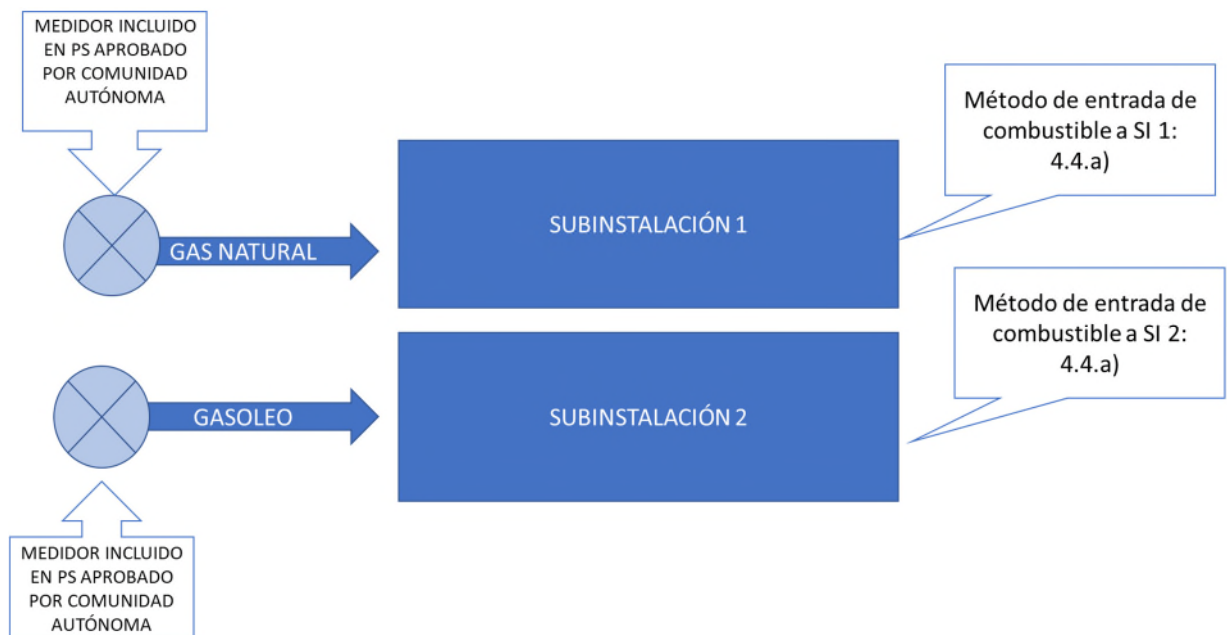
MEDIDOR INCLUIDO EN PS APROBADO POR COMUNIDAD AUTÓNOMA

Método de entrada de combustible a SI 1: 4.4.a)

GAS NATURAL

SUBINSTALACIÓN 1

Método de entrada de combustible a SI 2: 4.4.a)

GASOLEO

SUBINSTALACIÓN 2

MEDIDOR INCLUIDO EN PS APROBADO POR COMUNIDAD AUTÓNOMA